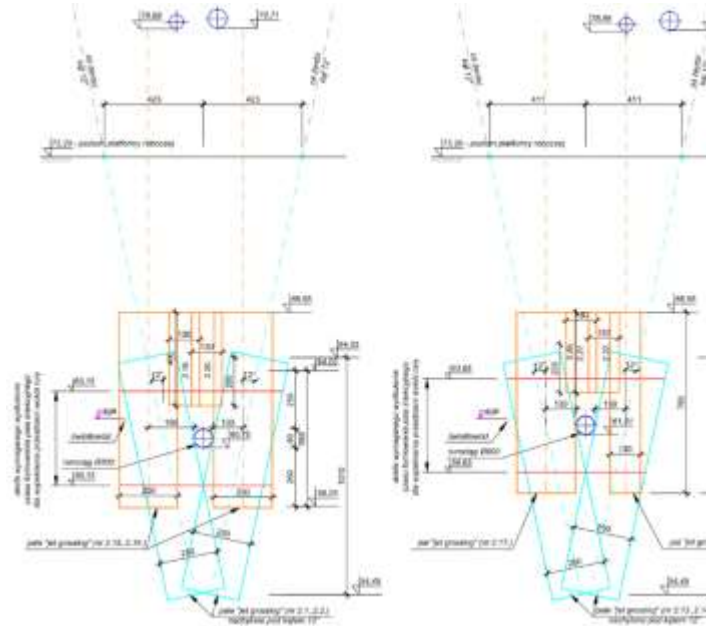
78,60
73,71
423
423
71,20 - poziom platformy roboczej
96,65
94,85
95,15
zelbetowe
rurociąg Ø600
88,55
300
300
pale "jet grouting" (nr 2.10, 2.11)
pale "jet grouting" (nr 2.1, 2.2)
nachylone pod kątem 17°
64,45
78,60
411
411
71,20 - poziom platformy roboczej
96,65
93,65
zelbetowe
rurociąg Ø600
88,82
pal "jet grouting" (nr 2.11)
64,45
pale "jet grouting" (nr 2.13, 2.1
nachylone pod kątem 12°